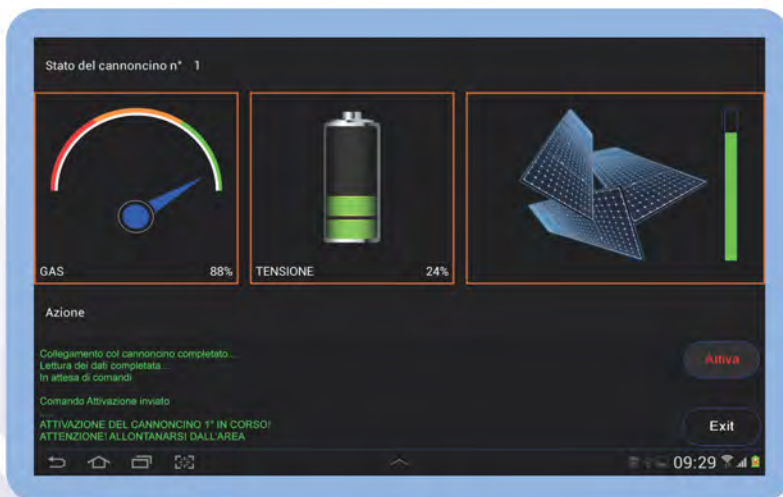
Stato del cannoncino n° 1

GAS 88%

TENSIONE 24%

Azione

Collegamento col cannoncino completato...
Lettura dei dati completata...
In attesa di comandi

Comando Attivazione inviato
...
ATTIVAZIONE DEL CANNONCINO 1° IN CORSO!
ATTENZIONE! ALLONTANARSI DALL'AREA

Attiva

Exit

09:29